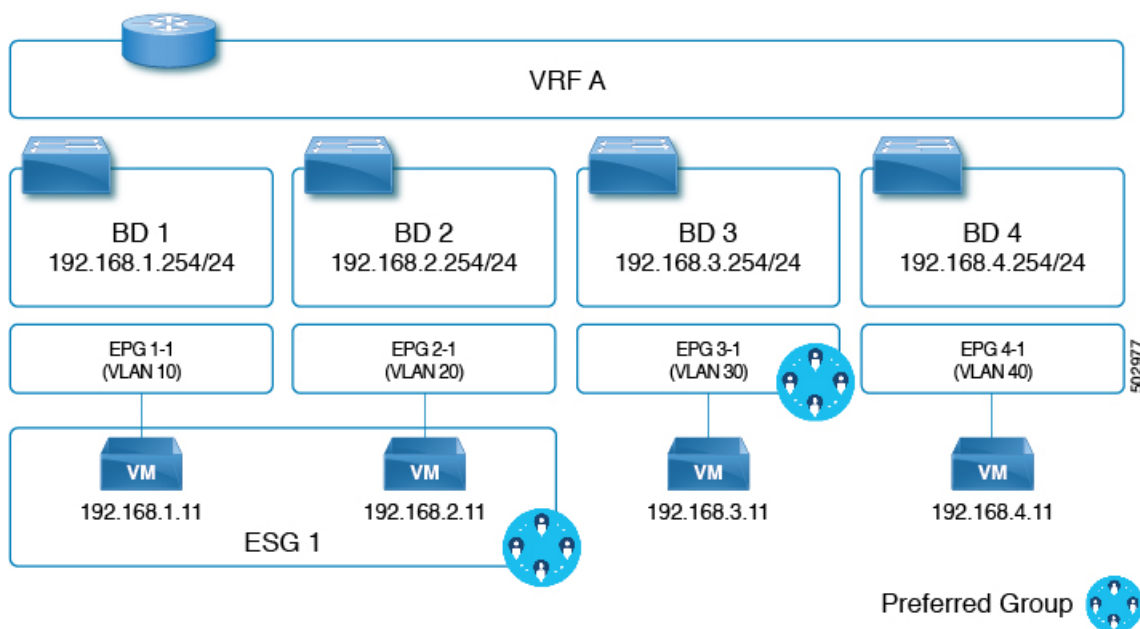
VRF A

BD 1
192.168.1.254/24

BD 2
192.168.2.254/24

BD 3
192.168.3.254/24

BD 4
192.168.4.254/24

EPG 1-1
(VLAN 10)

EPG 2-1
(VLAN 20)

EPG 3-1
(VLAN 30)

EPG 4-1
(VLAN 40)

502977

VM
192.168.1.11

VM
192.168.2.11

VM
192.168.3.11

VM
192.168.4.11

ESG 1

Preferred Group